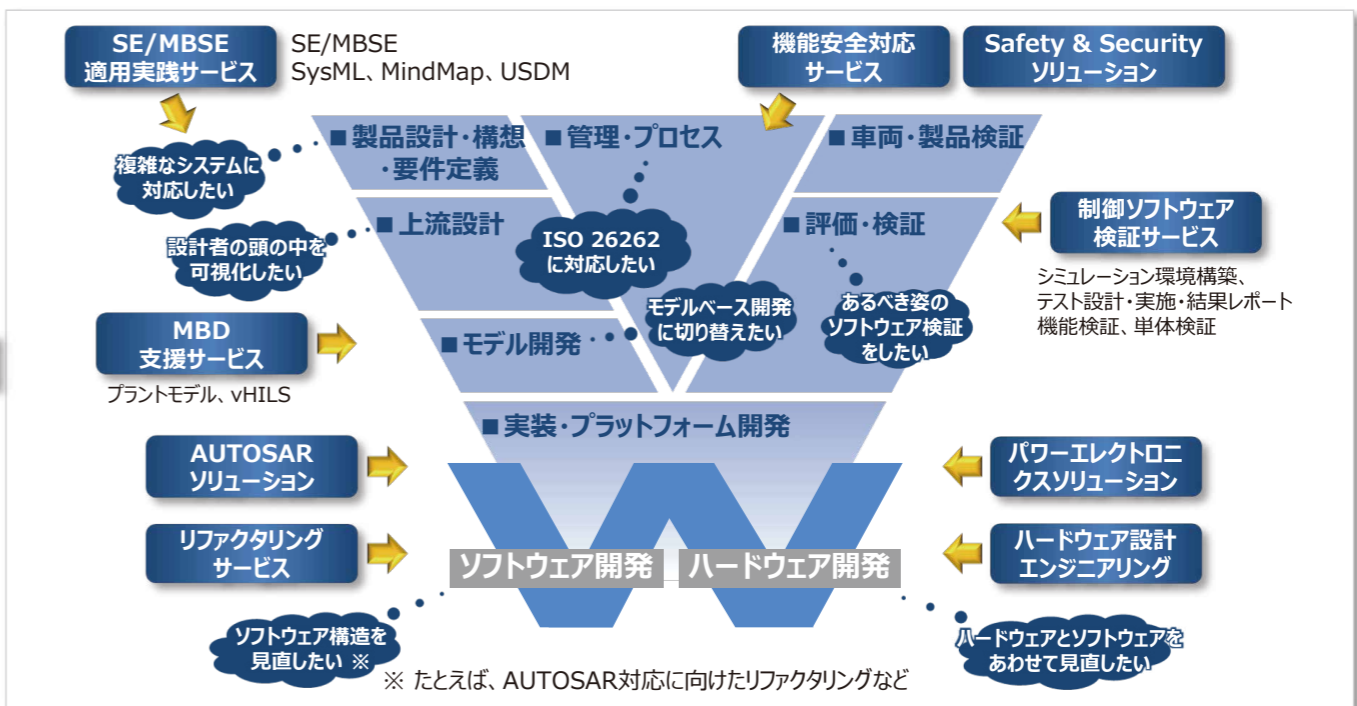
SE/MBSE
適用実践サービス

SE/MBSE
SysML、MindMap、USDM

機能安全対応
サービス

Safety & Security
ソリューション

■ 製品設計・構想
・要件定義

■ 管理・プロセス

■ 車両・製品検証

複雑なシステムに
対応したい

■ 上流設計

ISO 26262
に対応したい

■ 評価・検証

制御ソフトウェア
検証サービス

設計者の頭の中を
可視化したい

シミュレーション環境構築、
テスト設計・実施・結果レポート
機能検証、単体検証

MBD
支援サービス

■ モデル開発

モデルベース開発
に切り替えたい

あるべき姿の
ソフトウェア検証
をしたい

プラントモデル、vHILS

■ 実装・プラットフォーム開発

AUTOSAR
ソリューション

パワーエレクトロニ
クスソリューション

リファクタリング
サービス

ソフトウェア開発

ハードウェア開発

ハードウェア設計
エンジニアリング

ソフトウェア構造を
見直したい ※

ハードウェアとソフトウェアを
あわせて見直したい

※ たとえば、AUTOSAR対応に向けたリファクタリングなど